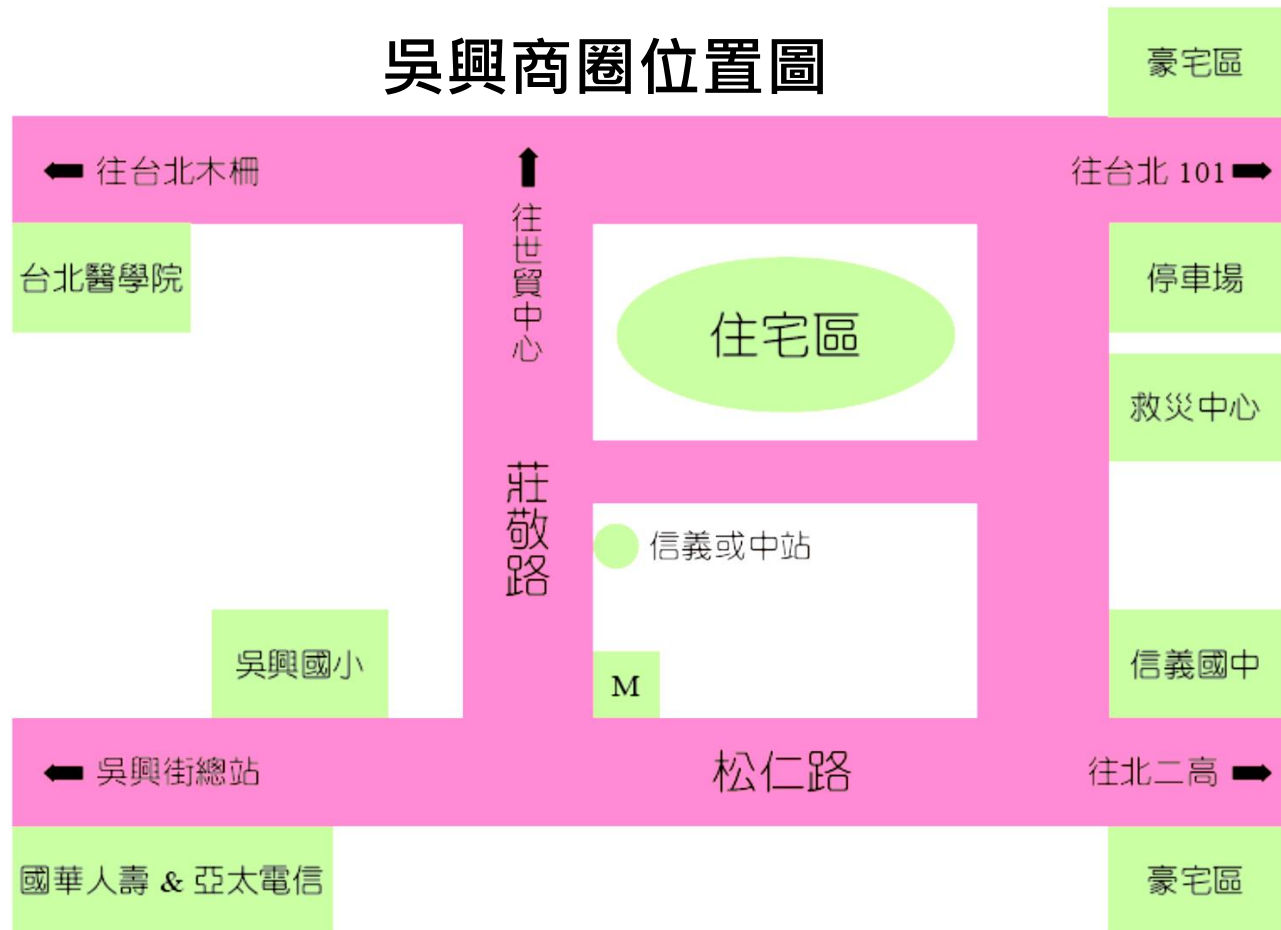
吳興商圈位置圖

豪宅區

← 往台北木柵

往世貿中心

往台北 101 →

台北醫學院

住宅區

停車場

救災中心

莊敬路

信義或中站

吳興國小

M

信義國中

← 吳興街總站

松仁路

往北二高 →

國華人壽 & 亞太電信

豪宅區